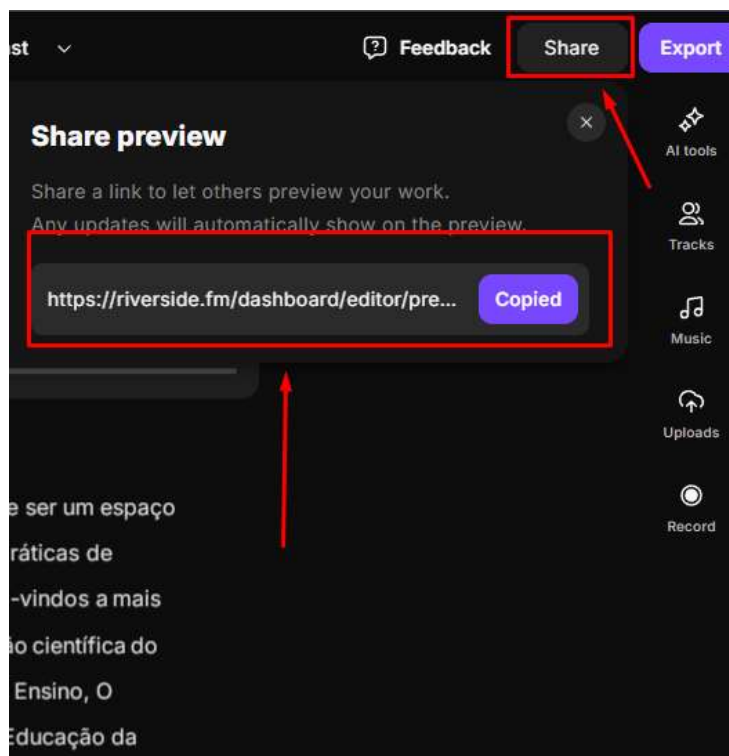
st

Feedback

Share

Export

Share preview

Share a link to let others preview your work.
Any updates will automatically show on the preview.

https://riverside.fm/dashboard/editor/pre...

Copied

AI tools

Tracks

Music

Uploads

Record

e ser um espaço
ráticas de
-vindos a mais
io científica do
Ensino, O
Educação da